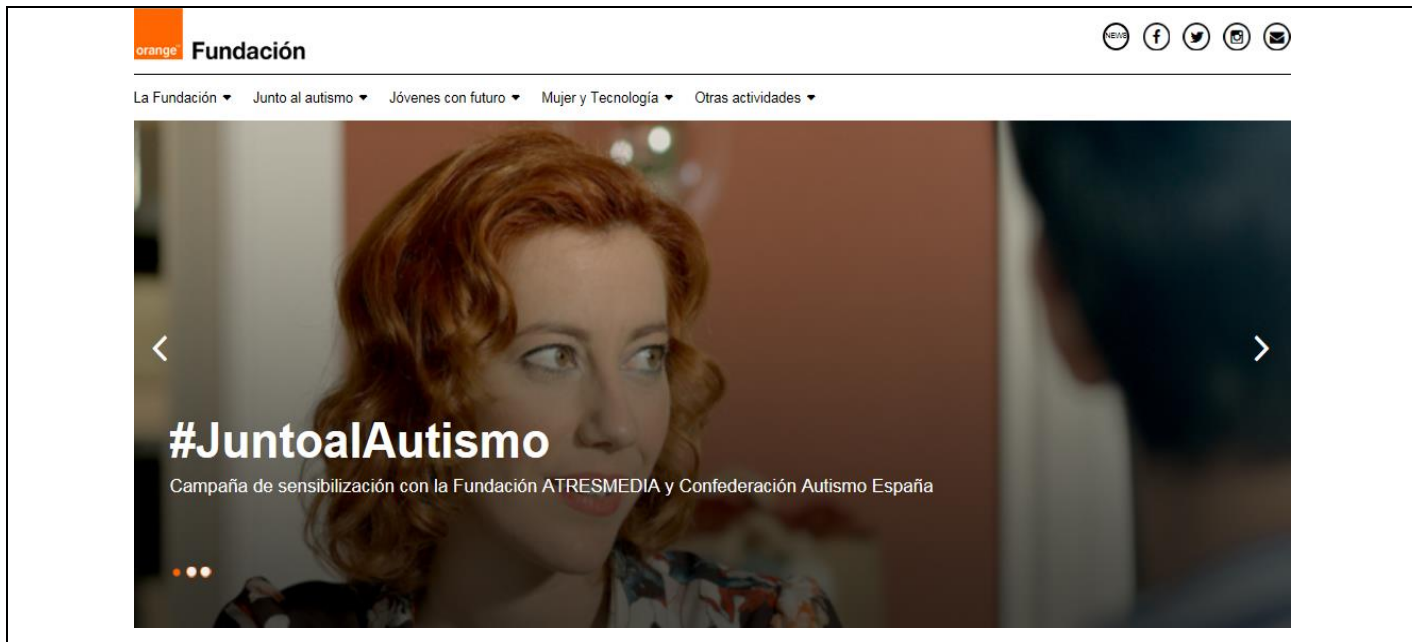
orange Fundación

NEWS

La Fundación ▾ Junto al autismo ▾ Jóvenes con futuro ▾ Mujer y Tecnología ▾ Otras actividades ▾

#JuntoalAutismo

Campaña de sensibilización con la Fundación ATRESMEDIA y Confederación Autismo España